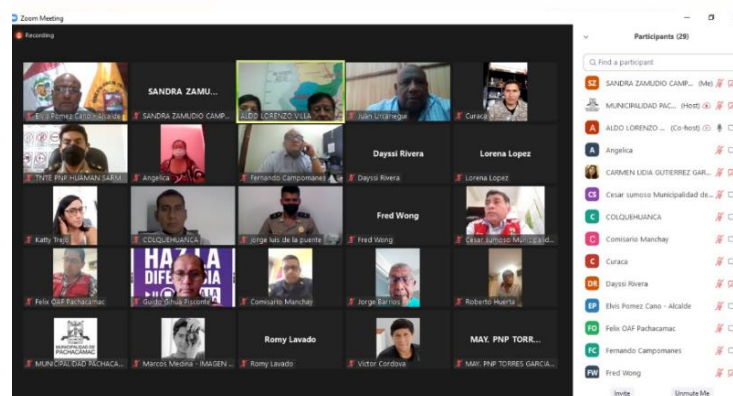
Zoom Meeting

Recording

Elvis Pomez Cano - Alcalde

SANDRA ZAMUD...

SANDRA ZAMUDIO CAMP...

ALDO LORENZO VILLA

Juan Urtanegui

Curaca

TNTE PNP HUAMAN SARM...

Angelica

Fernando Campomanes

Dayssi Rivera

Dayssi Rivera

Lorena Lopez

Lorena Lopez

Katty Trejo

COLQUEHUANCA

Jorge luis de la puente

Fred Wong

Fred Wong

Cesar sumoso Municipal...

Felix OAF Pachacamac

HAZLA DIFERENCIA

Guido Silva Pisconte

Comisario Manchay

Jorge Barrios

Roberto Huerta

MUNICIPALIDAD DE PACHACAMAC

MUNICIPALIDAD PACHACA...

Marcos Medina - IMAGEN ...

Romy Lavado

Romy Lavado

Victor Cordova

MAY. PNP TORR...

MAY. PNP TORRES GARCIA...

Participants (29)

Find a participant

SZ SANDRA ZAMUDIO CAMP... (Me)

MUNICIPALIDAD PAC... (Host)

A ALDO LORENZO ... (Co-host)

A Angelica

CARMEN LIDIA GUTIERREZ GAR...

CS Cesar sumoso Municipalidad de...

C COLQUEHUANCA

C Comisario Manchay

C Curaca

DR Dayssi Rivera

EP Elvis Pomez Cano - Alcalde

FO Felix OAF Pachacamac

FC Fernando Campomanes

FW Fred Wong

Invite

Unmute Me